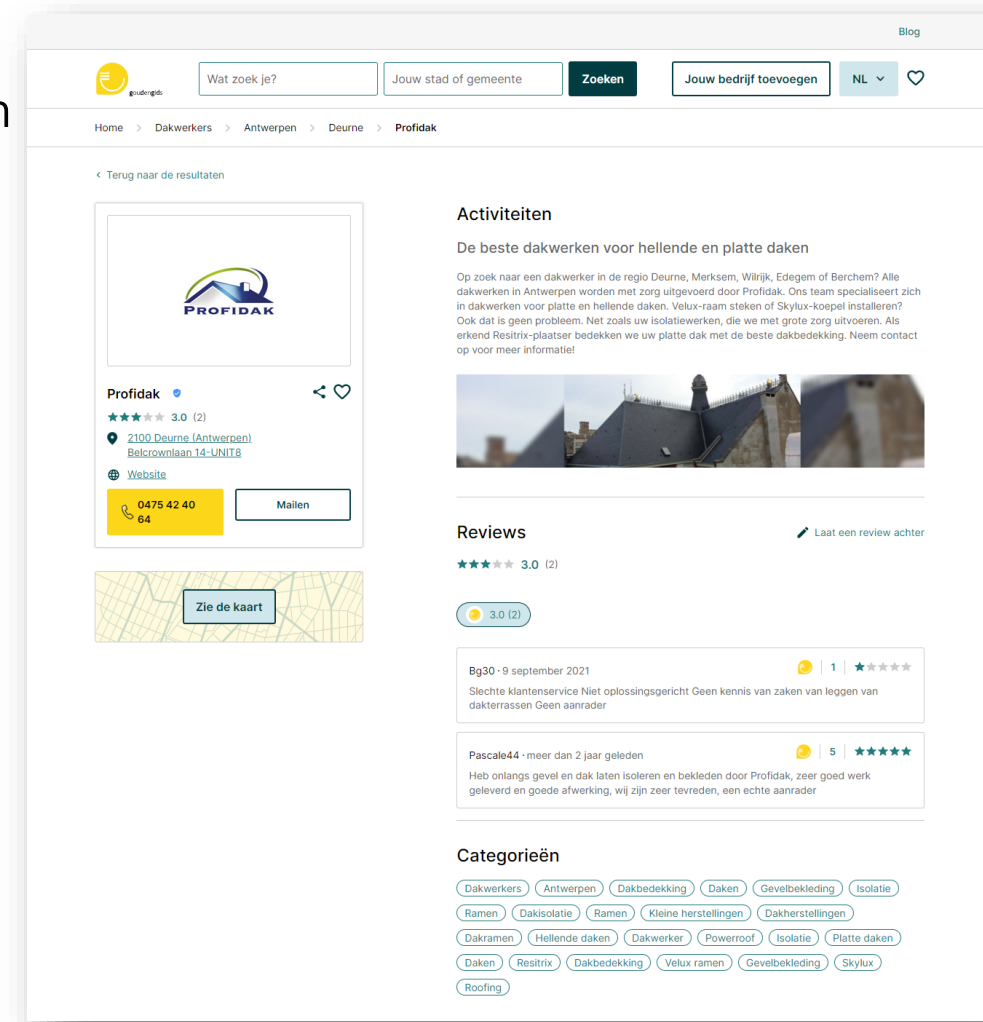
n

Blog

goudengids

Wat zoek je?

Jouw stad of gemeente

Zoeken

Jouw bedrijf toevoegen

NL

Home > Dakwerkers > Antwerpen > Deurne > Profidak

< Terug naar de resultaten

PROFIDAK

Profidak

3.0 (2)

2100 Deurne (Antwerpen)
Belcrownlaan 14-UNIT8

Website

0475 42 40 64

Mailen

Zie de kaart

Activiteiten

De beste dakwerken voor hellende en platte daken

Op zoek naar een dakwerker in de regio Deurne, Merksem, Wilrijk, Edegem of Berchem? Alle dakwerken in Antwerpen worden met zorg uitgevoerd door Profidak. Ons team specialiseert zich in dakwerken voor platte en hellende daken. Velux-raam steken of Skylux-koepel installeren? Ook dat is geen probleem. Net zoals uw isolatiewerken, die we met grote zorg uitvoeren. Als erkend Resitrix-plaatser bedekken we uw platte dak met de beste dakbedekking. Neem contact op voor meer informatie!

Reviews

Laat een review achter

3.0 (2)

3.0 (2)

Bg30 · 9 september 2021

1

Slechte klantenservice Niet oplossingsgericht Geen kennis van zaken van leggen van dakterrassen Geen aanrader

Pascale44 · meer dan 2 jaar geleden

5

Heb onlangs gevel en dak laten isoleren en bekleden door Profidak, zeer goed werk geleverd en goede afwerking, wij zijn zeer tevreden, een echte aanrader

Categorieën

Dakwerkers
Antwerpen
Dakbedekking
Daken
Gevelbekleding
Isolatie
Ramen
Dakisolatie
Ramen
Kleine herstellingen
Dakherstellingen
Dakramen
Hellende daken
Dakwerker
Powerroof
Isolatie
Platte daken
Daken
Resitrix
Dakbedekking
Velux ramen
Gevelbekleding
Skylux
Roofing